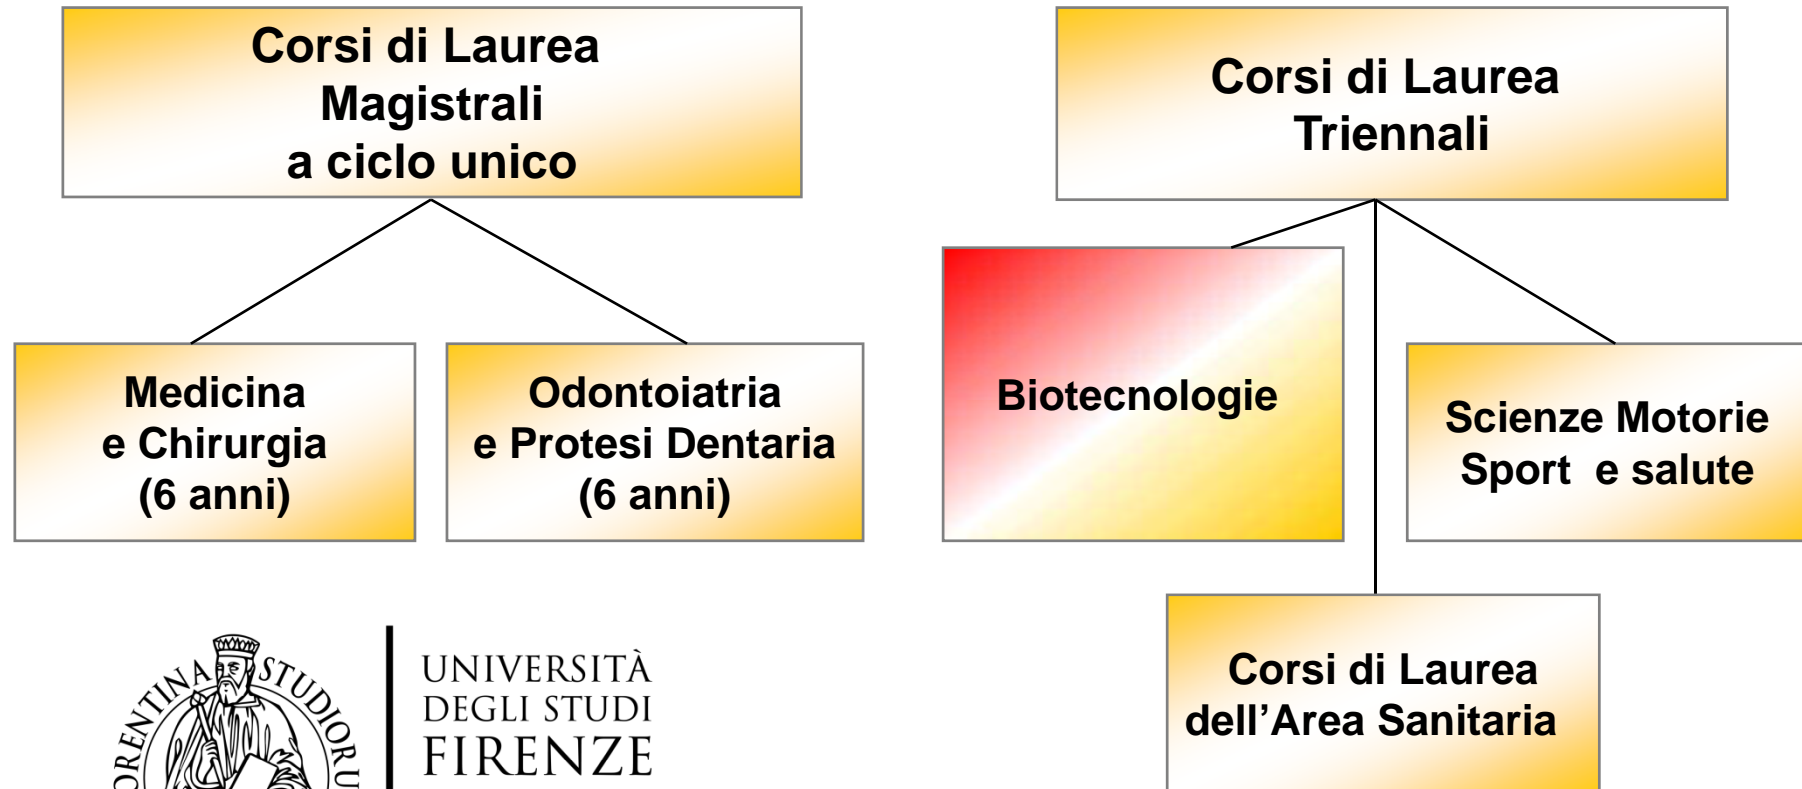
Corsi di Laurea
Magistrali
a ciclo unico

Medicina
e Chirurgia
(6 anni)

Odontoiatria
e Protesi Dentaria
(6 anni)

Corsi di Laurea
Triennali

Biotecnologie

Scienze Motorie
Sport e salute

Corsi di Laurea
dell'Area Sanitaria

ORENTINA STUDIORU

UNIVERSITÀ
DEGLI STUDI
FIRENZE